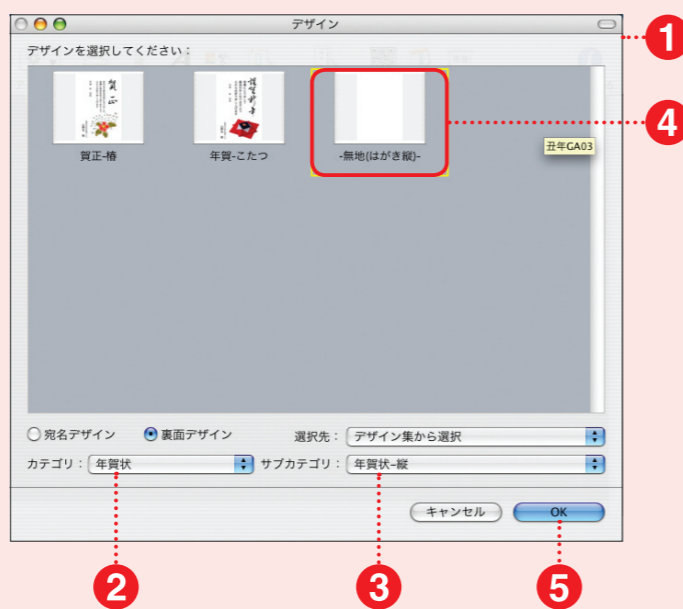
デザイン

デザインを選択してください：

賀正

謹賀新年

賀正-椿

年賀-こたつ

-無地(はがき縦)-

丑年GA03

宛名デザイン

裏面デザイン

選択先：

デザイン集から選択

カテゴリ：

年賀状

サブカテゴリ：

年賀状-縦

キャンセル

OK

1

2

3

4

5